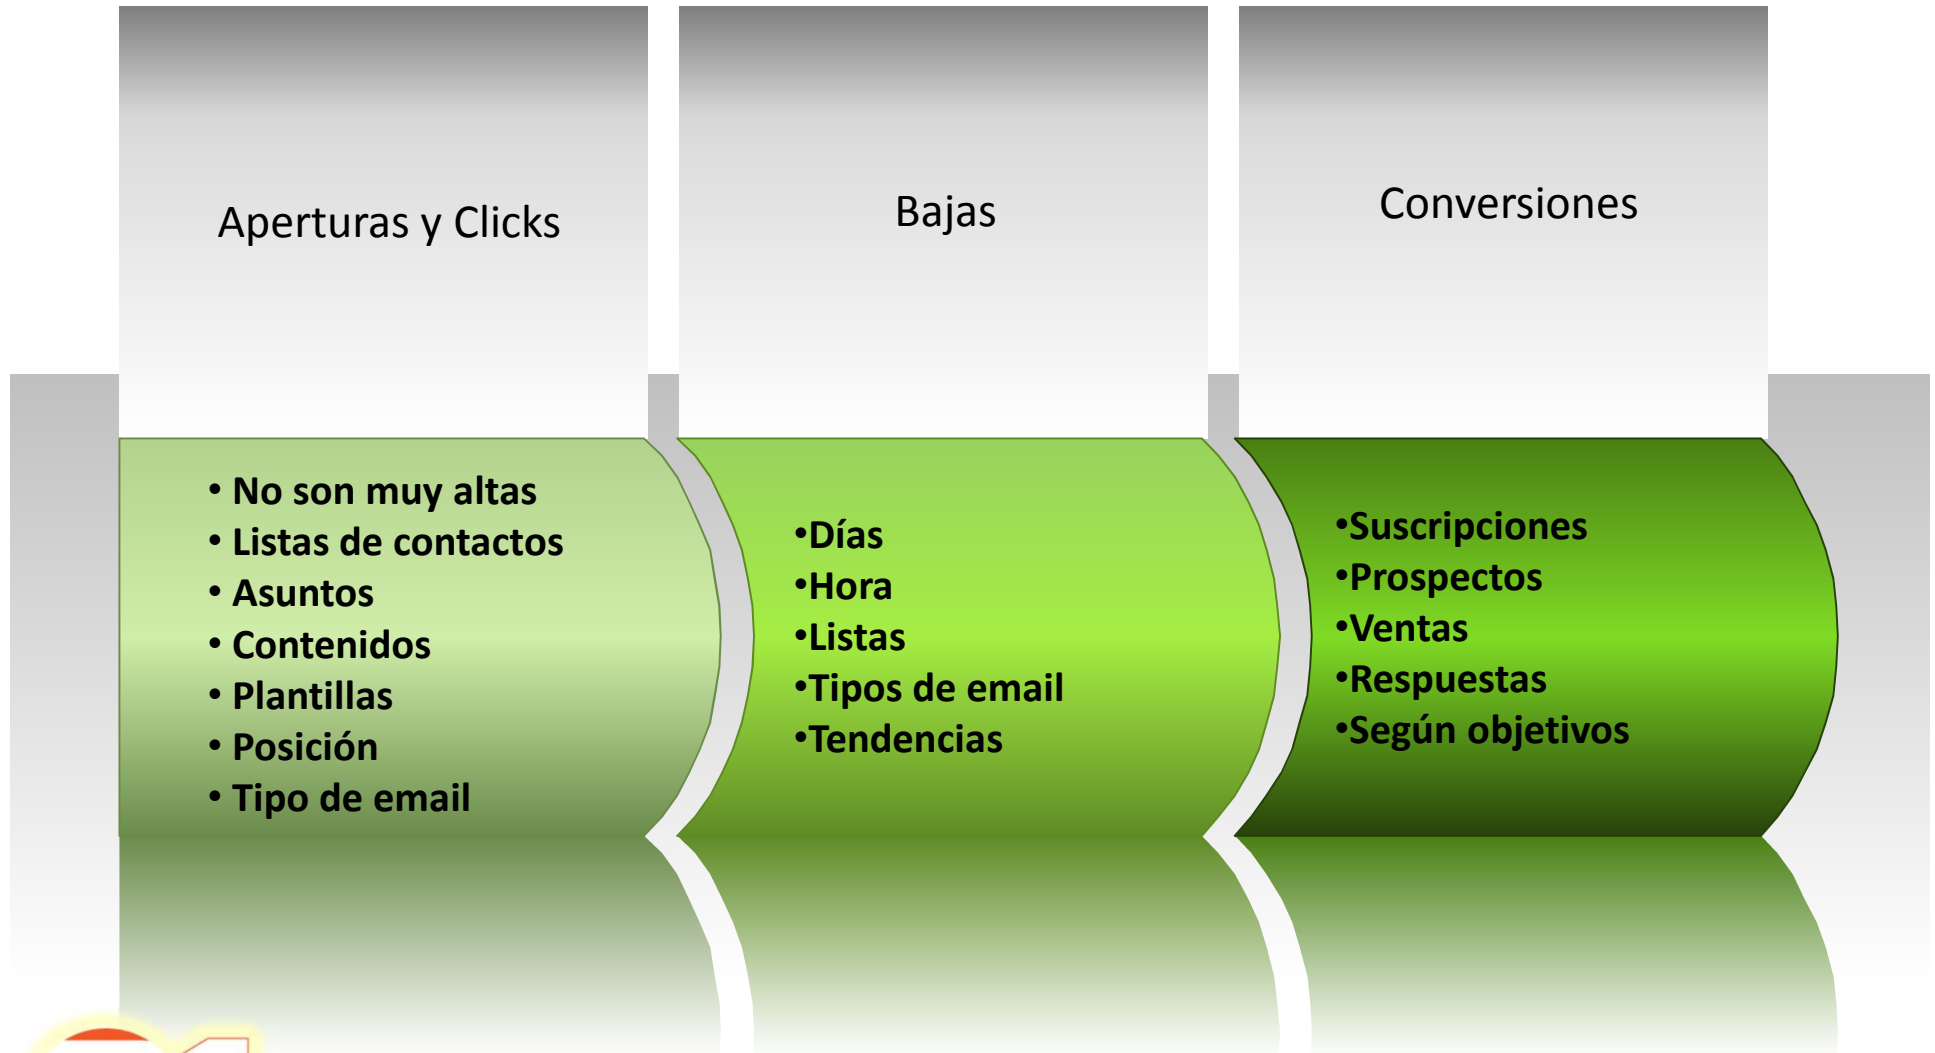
Aperturas y Clicks

Bajas

Conversiones

• No son muy altas
• Listas de contactos
• Asuntos
• Contenidos
• Plantillas
• Posición
• Tipo de email

•Días
•Hora
•Listas
•Tipos de email
•Tendencias

•Suscripciones
•Prospectos
•Ventas
•Respuestas
•Según objetivos